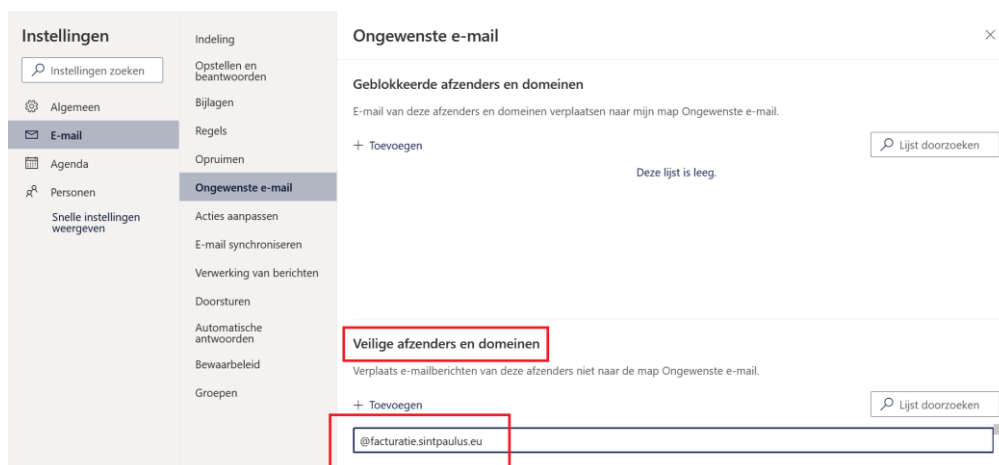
Instellingen

Instellingen zoeken

Algemeen

E-mail

Agenda

Personen

Snelle instellingen weergeven

Indeling

Opstellen en beantwoorden

Bijlagen

Regels

Opruimen

Ongewenste e-mail

Acties aanpassen

E-mail synchroniseren

Verwerking van berichten

Doorsturen

Automatische antwoorden

Bewaarbeleid

Groepen

Ongewenste e-mail

×

Geblokkeerde afzenders en domeinen

E-mail van deze afzenders en domeinen verplaatsen naar mijn map Ongewenste e-mail.

+ Toevoegen

Lijst doorzoeken

Deze lijst is leeg.

Veilige afzenders en domeinen

Verplaats e-mailberichten van deze afzenders niet naar de map Ongewenste e-mail.

+ Toevoegen

Lijst doorzoeken

@facturatie.sintpaulus.eu